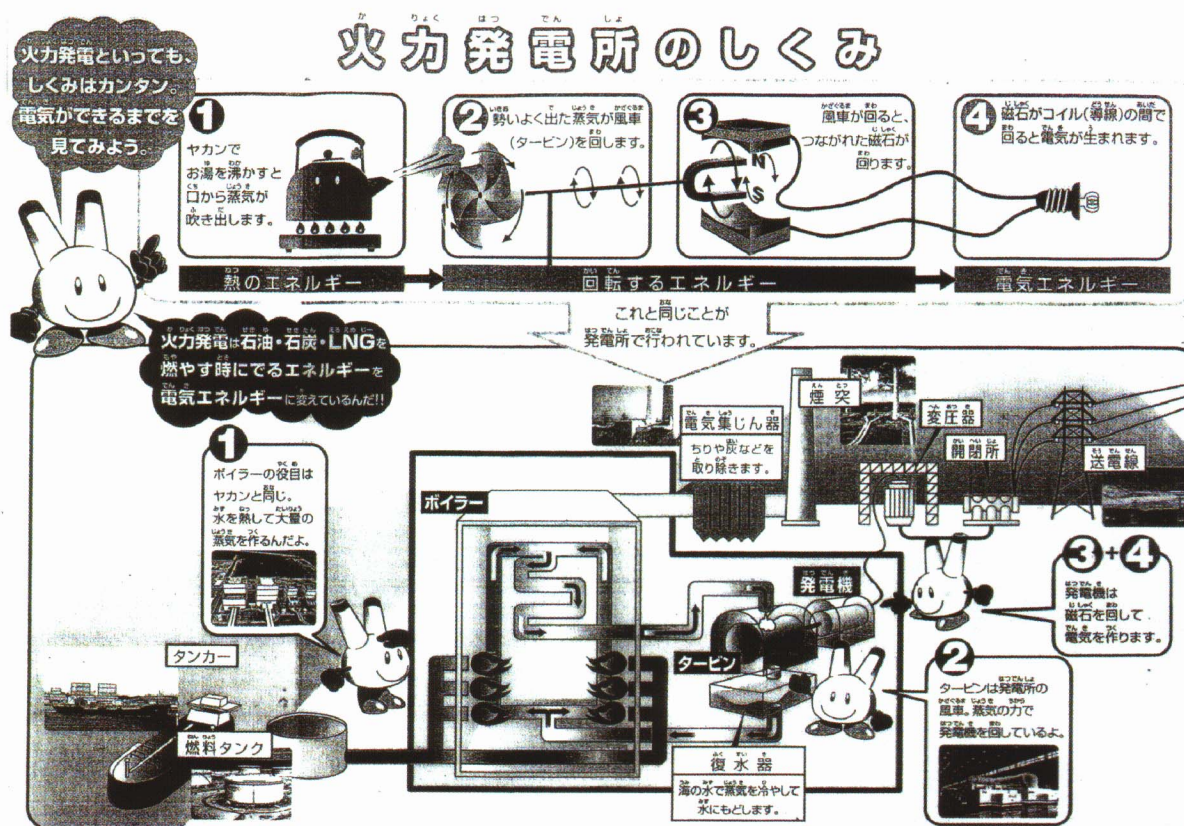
火力発電所のしくみ

火力発電といっても、しくみはカンタン。電気ができるまでを見てみよう。

1 ヤカンでお湯を沸かすと口から蒸気が吹き出します。

2 勢いよく出た蒸気が風車(タービン)を回します。

3 風車が回ると、つながれた磁石が回ります。

N

S

4 磁石がコイル(導線)の間で回ると電気が生まれます。

熱のエネルギー

回転するエネルギー

電気エネルギー

これと同じことが発電所で行われています。

火力発電は石油・石炭・LNGを燃やす時にでるエネルギーを電気エネルギーに変えているんだ!!

煙突

電気集じん器
ちりや灰などを取り除きます。

変圧器

開閉所

送電線

1 ボイラーの役目はヤカンと同じ。水を熱して大量の蒸気を作るんだよ。

ボイラー

発電機

3+4 発電機は磁石を回して電気を作ります。

タンカー

タービン

2 タービンは発電所の風車。蒸気の力で発電機を回しているよ。

燃料タンク

復水器
海の水で蒸気を冷やして水にもどします。